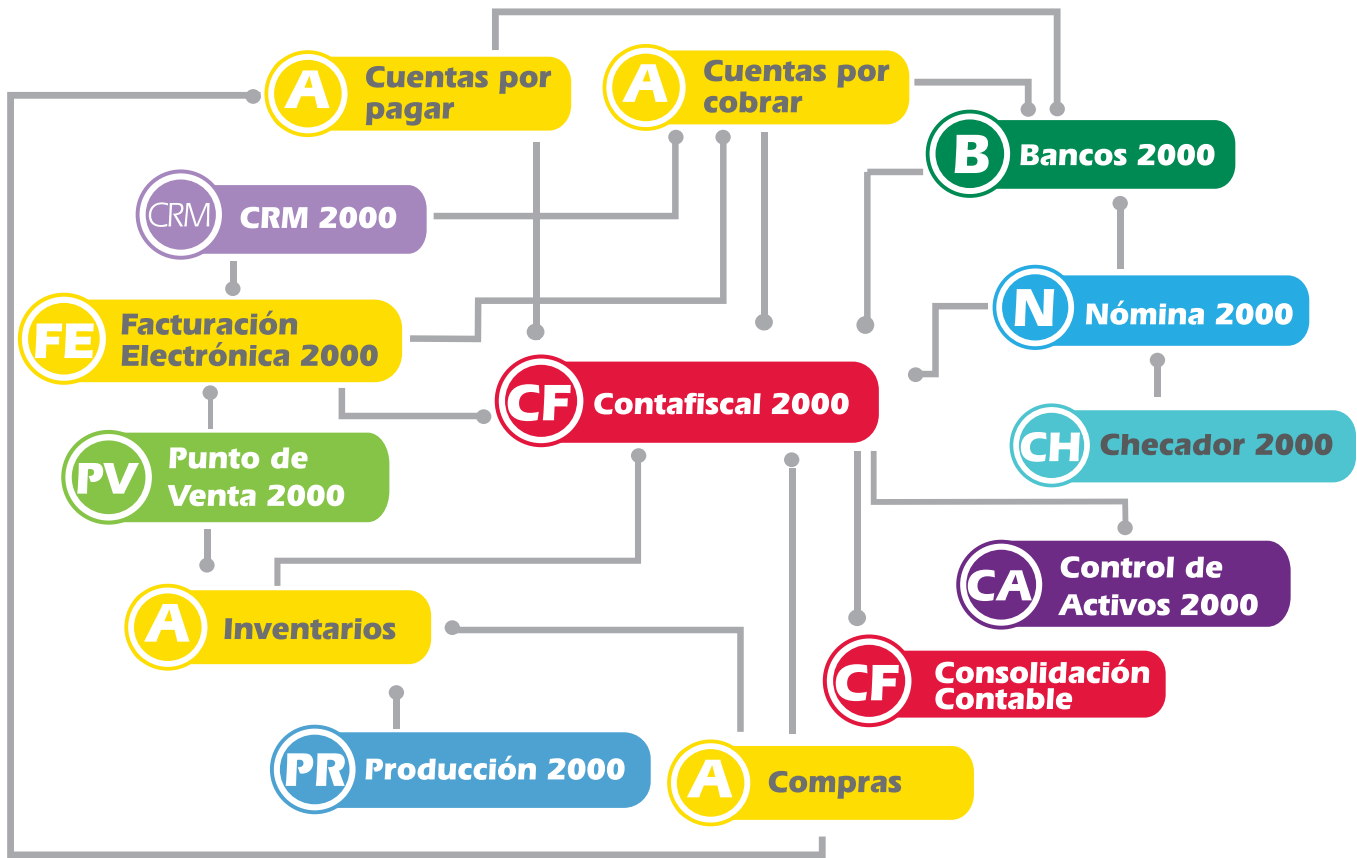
A Cuentas por pagar

A Cuentas por cobrar

B Bancos 2000

CRM CRM 2000

N Nómina 2000

FE Facturación Electrónica 2000

CF Contafiscal 2000

CH Checador 2000

PV Punto de Venta 2000

CA Control de Activos 2000

A Inventarios

CF Consolidación Contable

PR Producción 2000

A Compras